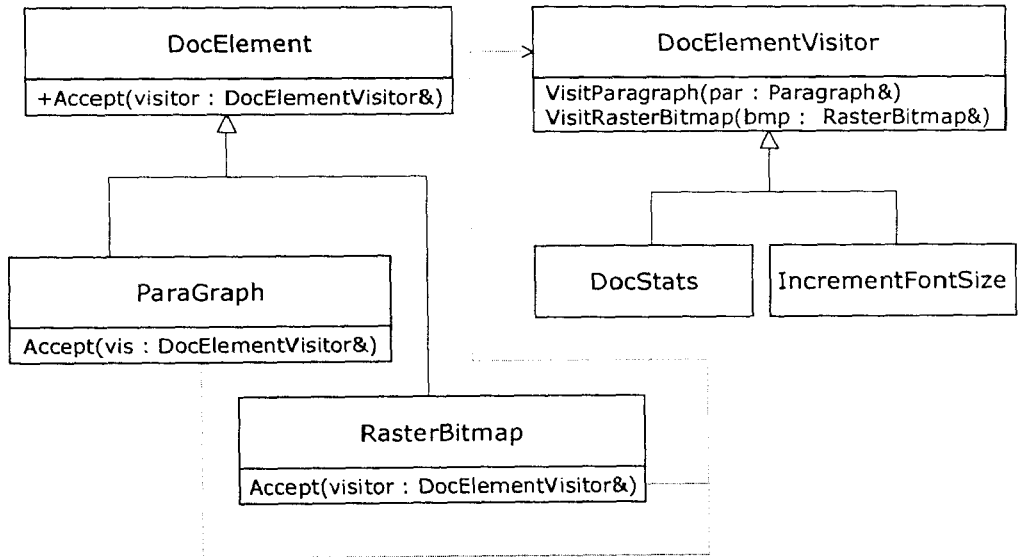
DocElement

+Accept(visitor : DocElementVisitor&)

DocElementVisitor

VisitParagraph(par : Paragraph&)
VisitRasterBitmap(bmp : RasterBitmap&)

ParaGraph

Accept(vis : DocElementVisitor&)

DocStats

IncrementFontSize

RasterBitmap

Accept(visitor : DocElementVisitor&)